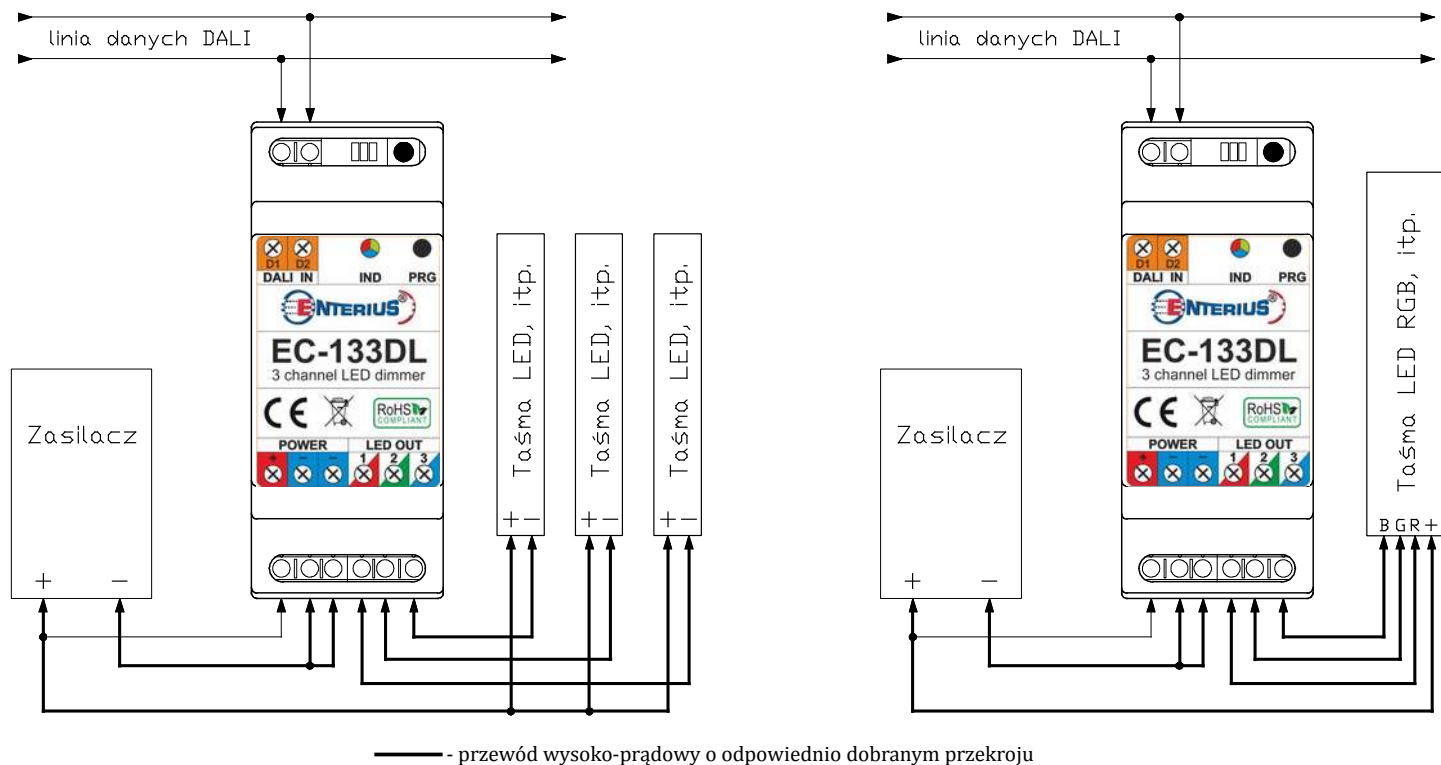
linia danych DALI

D1 D2
DALI IN
IND
PRG
ENTERIUS
EC-133DL
3 channel LED dimmer
CE
RoHS COMPLIANT
POWER
+ − −
LED OUT
1 2 3

Zasilacz
+ −

Taśma LED, itp.
+ −
Taśma LED, itp.
+ −
Taśma LED, itp.
+ −

linia danych DALI

D1 D2
DALI IN
IND
PRG
ENTERIUS
EC-133DL
3 channel LED dimmer
CE
RoHS COMPLIANT
POWER
+ − −
LED OUT
1 2 3

Zasilacz
+ −

Taśma LED RGB, itp.
B G R +

- przewód wysoko-prądowy o odpowiednio dobranym przekroju